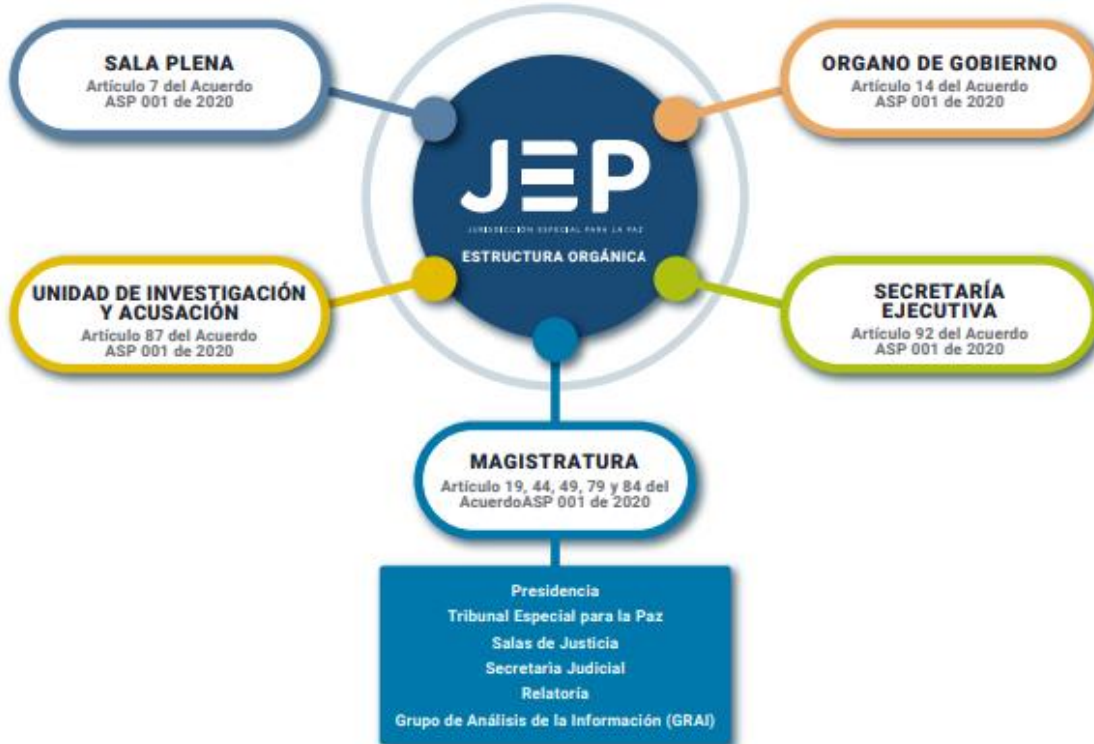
SALA PLENA
Artículo 7 del Acuerdo ASP 001 de 2020

ORGANO DE GOBIERNO
Artículo 14 del Acuerdo ASP 001 de 2020

JEP
JURISDICCIÓN ESPECIAL PARA LA PAZ
ESTRUCTURA ORGÁNICA

UNIDAD DE INVESTIGACIÓN Y ACUSACIÓN
Artículo 87 del Acuerdo ASP 001 de 2020

SECRETARÍA EJECUTIVA
Artículo 92 del Acuerdo ASP 001 de 2020

MAGISTRATURA
Artículo 19, 44, 49, 79 y 84 del AcuerdoASP 001 de 2020

Presidencia
Tribunal Especial para la Paz
Salas de Justicia
Secretaria Judicial
Relatoría
Grupo de Análisis de la Información (GRAI)